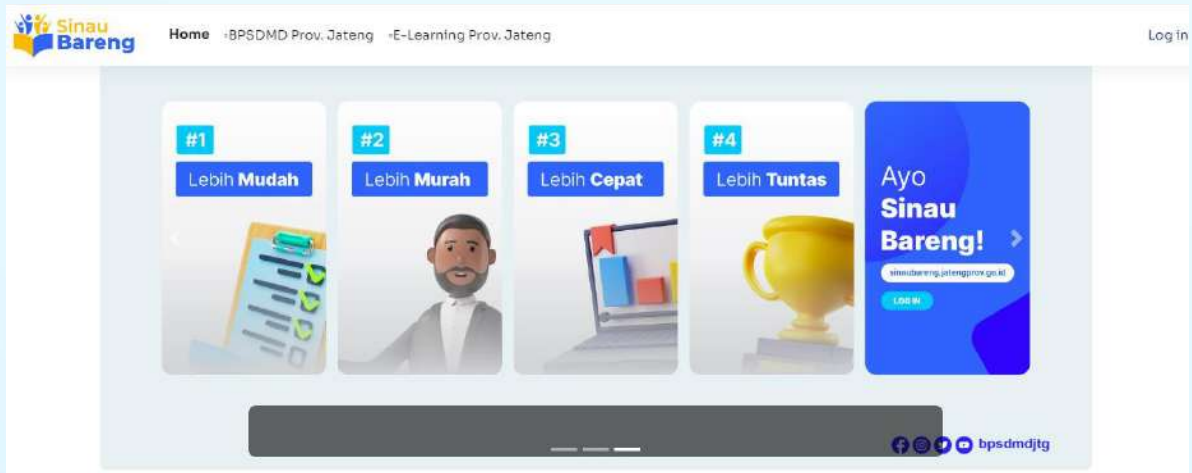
Sinau Bareng

Home ◦BPSDMD Prov. Jateng ◦E-Learning Prov. Jateng

Log in

#1
Lebih **Mudah**

#2
Lebih **Murah**

#3
Lebih **Cepat**

#4
Lebih **Tuntas**

Ayo
**Sinau Bareng!**
sinaubareng.jatengprov.go.id
LOG IN

bpsdmdjtg